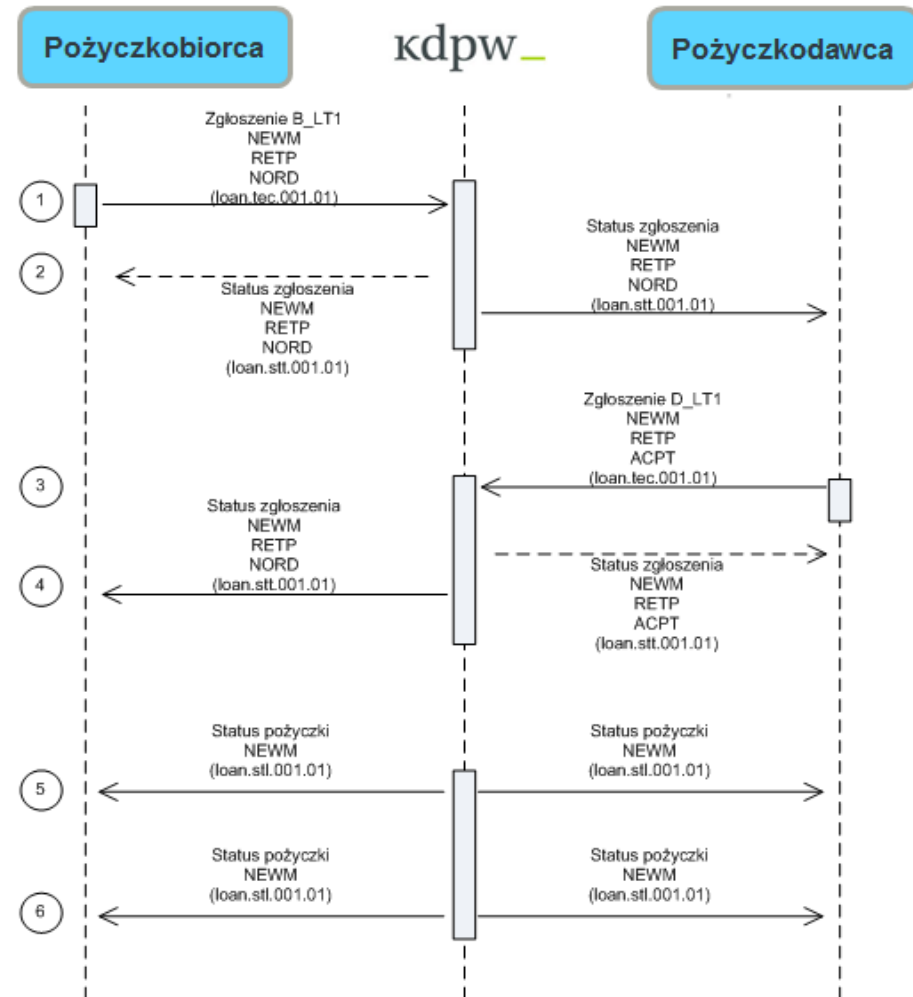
Pożyczkobiorca

kdpw_

Pożyczkodawca

Zgłoszenie B_LT1
NEWM
RETP
NORD
(loan.tec.001.01)

1

Status zgłoszenia
NEWM
RETP
NORD
(loan.stt.001.01)

2

Status zgłoszenia
NEWM
RETP
NORD
(loan.stt.001.01)

Zgłoszenie D_LT1
NEWM
RETP
ACPT
(loan.tec.001.01)

3

Status zgłoszenia
NEWM
RETP
NORD
(loan.stt.001.01)

4

Status zgłoszenia
NEWM
RETP
ACPT
(loan.stt.001.01)

Status pożyczki
NEWM
(loan.stl.001.01)

Status pożyczki
NEWM
(loan.stl.001.01)

5

Status pożyczki
NEWM
(loan.stl.001.01)

Status pożyczki
NEWM
(loan.stl.001.01)

6